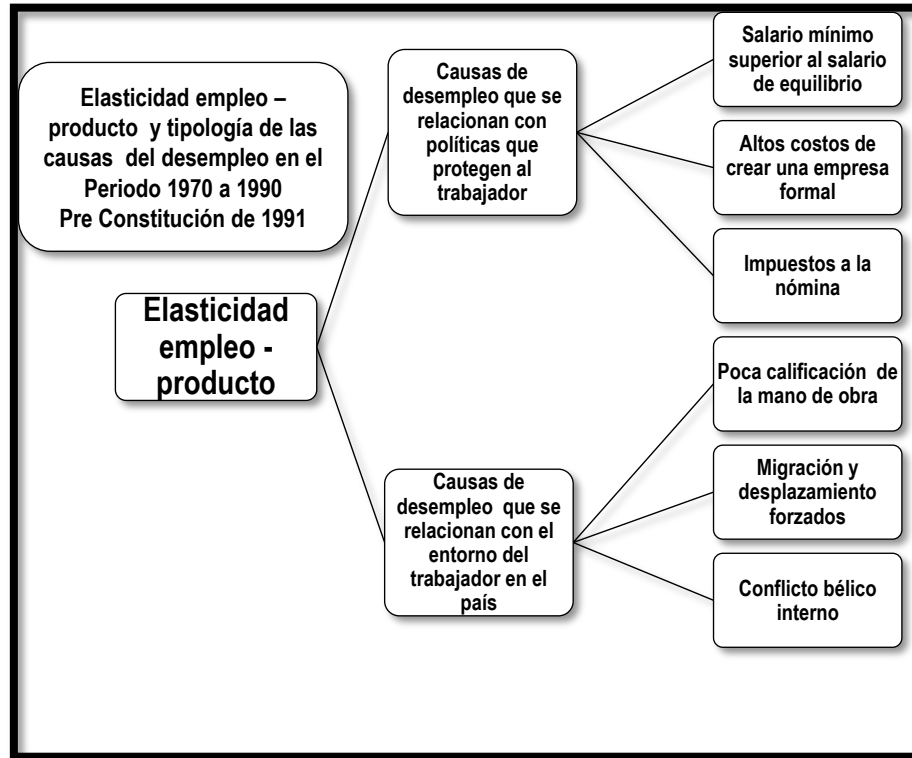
Elasticidad empleo – producto y tipología de las causas del desempleo en el Periodo 1970 a 1990 Pre Constitución de 1991

Elasticidad empleo - producto

Causas de desempleo que se relacionan con políticas que protegen al trabajador

Salario mínimo superior al salario de equilibrio

Altos costos de crear una empresa formal

Impuestos a la nómina

Causas de desempleo que se relacionan con el entorno del trabajador en el país

Poca calificación de la mano de obra

Migración y desplazamiento forzados

Conflicto bélico interno